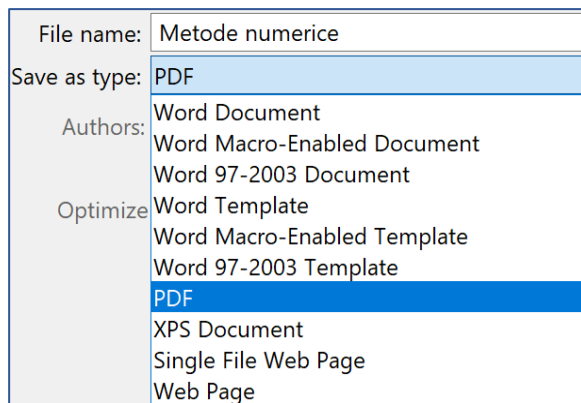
File name: Metode numerice
Save as type: PDF
Authors:
Optimize
Word Document
Word Macro-Enabled Document
Word 97-2003 Document
Word Template
Word Macro-Enabled Template
Word 97-2003 Template
PDF
XPS Document
Single File Web Page
Web Page